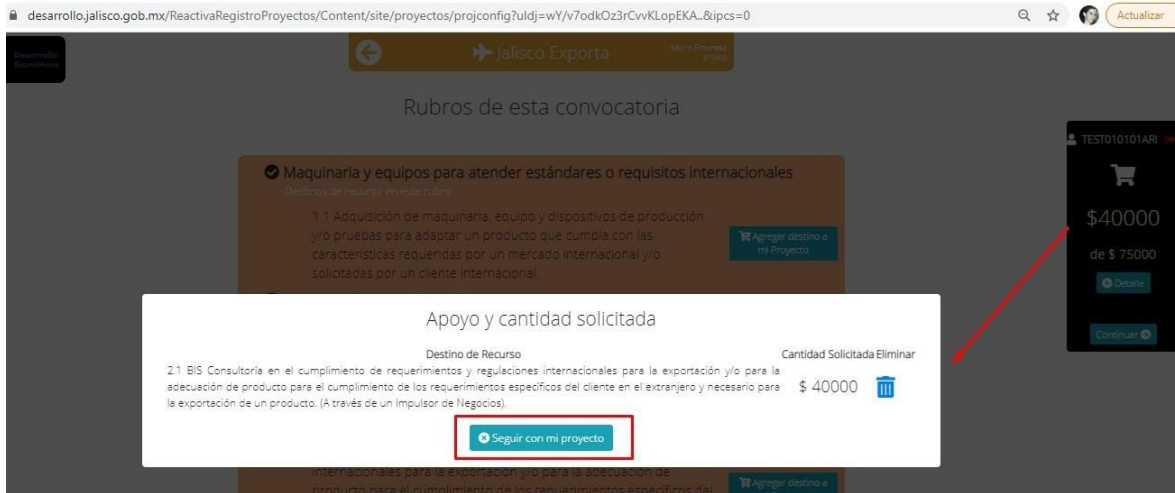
desarrollo.jalisco.gob.mx/ReactivaRegistroProyectos/Content/site/proyectos/projconfig?uldj=wY/v7odkOz3rCvvKLopEKA..&ipcs=0

Actualizar

Desarrollo Económico

Jalisco Exporta

Micro Empresa Small

Rubros de esta convocatoria

Maquinaria y equipos para atender estándares o requisitos internacionales

Destinos de recurso en este rubro:

1.1 Adquisición de maquinaria, equipo y dispositivos de producción y/o pruebas para adaptar un producto que cumpla con las características requeridas por un mercado internacional y/o solicitadas por un cliente internacional.

Agregar destino a mi Proyecto

TEST010101ARI

$40000

de $ 75000

Detalle

Continuar

Apoyo y cantidad solicitada

| Destino de Recurso | Cantidad Solicitada | Eliminar |
|---|---|---|
| 2.1 BIS Consultoría en el cumplimiento de requerimientos y regulaciones internacionales para la exportación y/o para la adecuación de producto para el cumplimiento de los requerimientos específicos del cliente en el extranjero y necesario para la exportación de un producto. (A través de un Impulsor de Negocios). | $ 40000 | |

Seguir con mi proyecto

internacionales para la exportación y/o para la adecuación de producto para el cumplimiento de los requerimientos específicos del

Agregar destino a